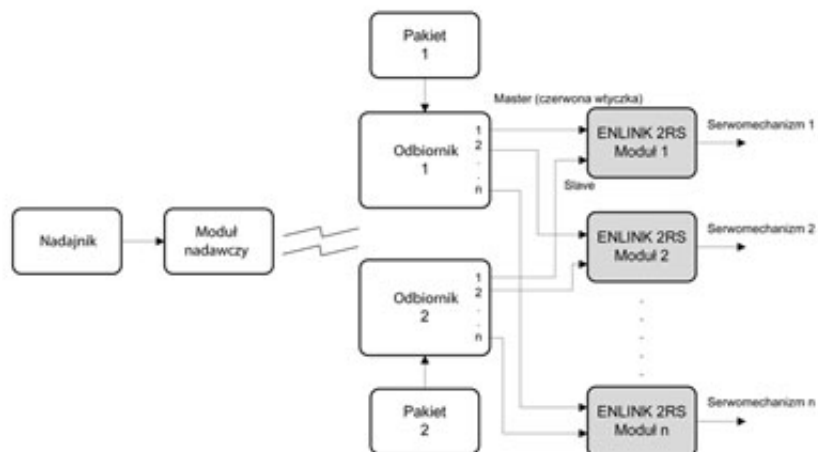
Pakiet
1

Master (czerwona wtyczka)

Odbiornik
1

1
2
.
.
n

ENLINK 2RS
Moduł 1

Serwomechanizm 1

Slave

Nadajnik

Moduł
nadawczy

ENLINK 2RS
Moduł 2

Serwomechanizm 2

Odbiornik
2

1
2
.
.
n

ENLINK 2RS
Moduł n

Serwomechanizm n

Pakiet
2